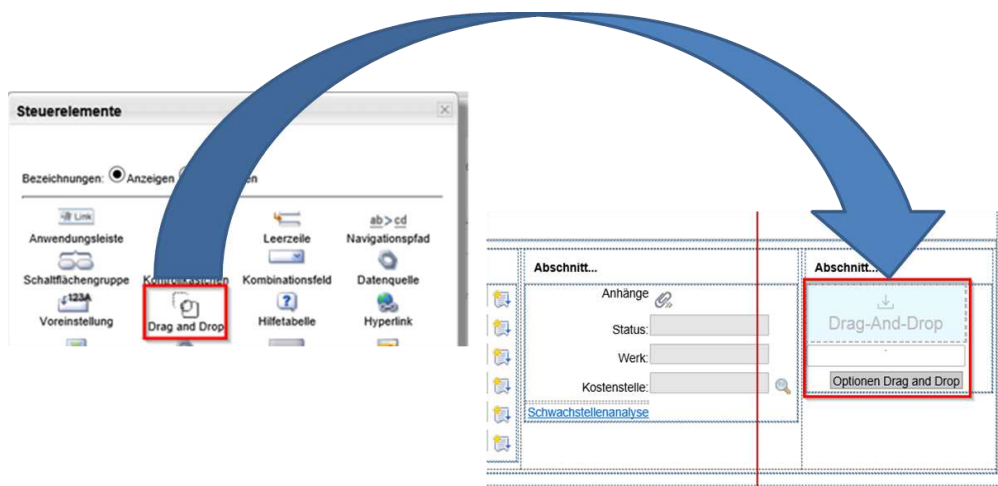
Steuerelemente

Bezeichnungen: Anzeigen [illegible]en

Link
Anwendungsleiste

Leerzeile

ab cd
Navigationspfad

Schaltflächengruppe

Kontrollkästchen

Kombinationsfeld

Datenquelle

123A
Voreinstellung

Drag and Drop

Hilfetabelle

Hyperlink

Abschnitt...

Anhänge

Status:

Werk:

Kostenstelle:

Schwachstellenanalyse

Abschnitt...

Drag-And-Drop

Optionen Drag and Drop